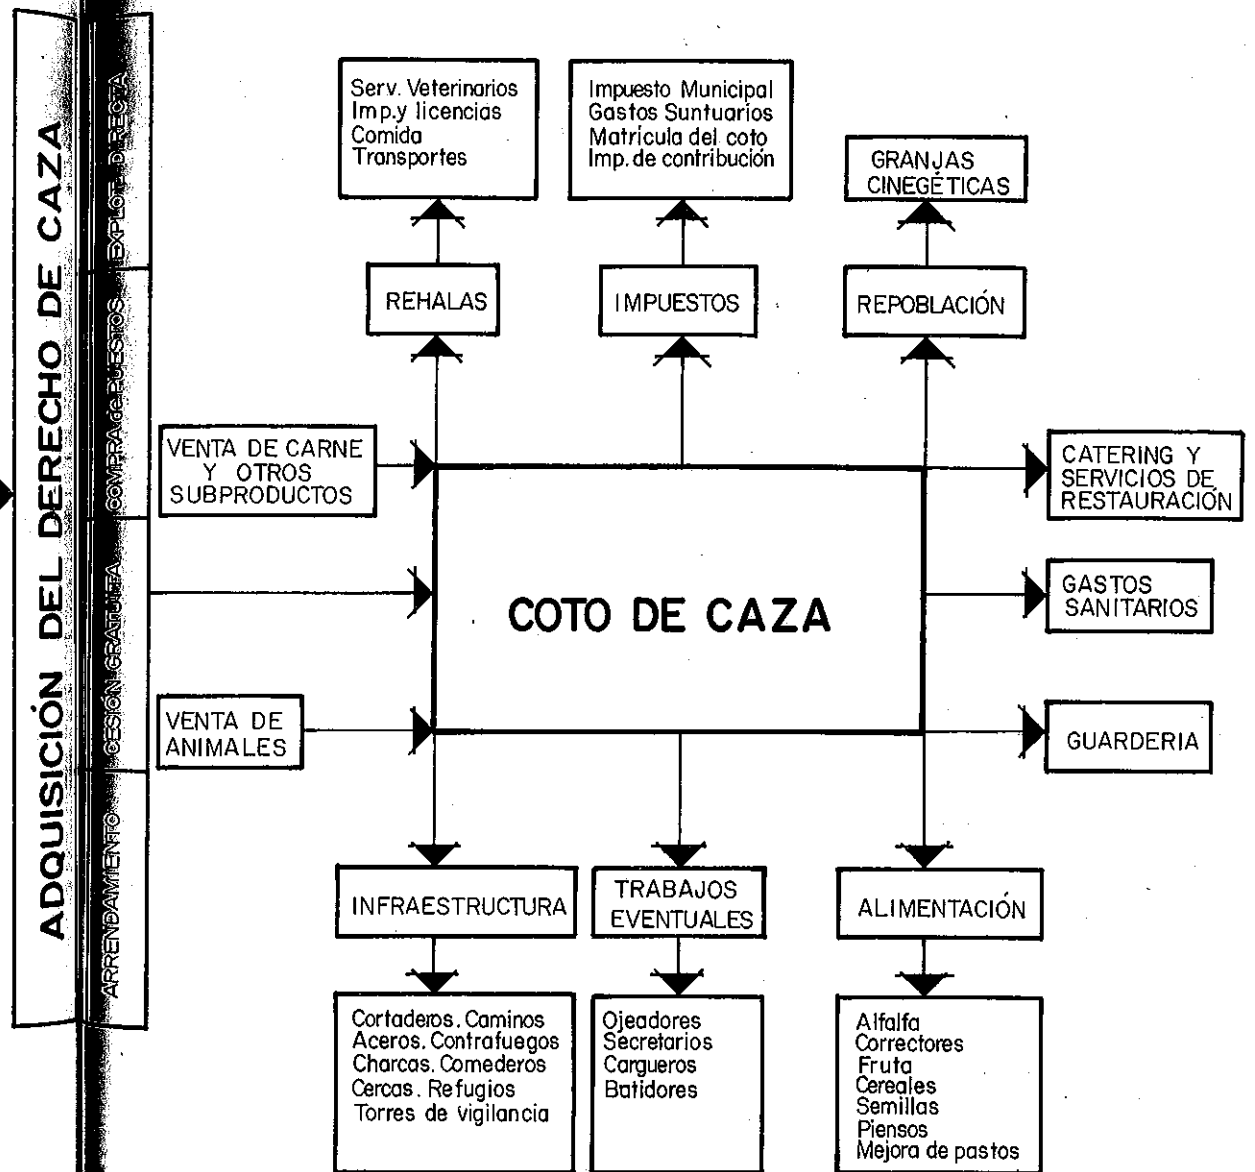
ADQUISICIÓN DEL DERECHO DE CAZA

EXPLOT. DIRECTA
COMPRA de PUESTOS
CESIÓN GRATUITA
ARRENDAMIENTO

Serv. Veterinarios
Imp.y licencias
Comida
Transportes

Impuesto Municipal
Gastos Suntuarios
Matrícula del coto
Imp. de contribución

GRANJAS CINEGÉTICAS

REHALAS

IMPUESTOS

REPOBLACIÓN

VENTA DE CARNE Y OTROS SUBPRODUCTOS

CATERING Y SERVICIOS DE RESTAURACIÓN

COTO DE CAZA

GASTOS SANITARIOS

VENTA DE ANIMALES

GUARDERIA

INFRAESTRUCTURA

TRABAJOS EVENTUALES

ALIMENTACIÓN

Cortaderos. Caminos
Aceros. Contrafuegos
Charcas. Comederos
Cercas. Refugios
Torres de vigilancia

Ojeadores
Secretarios
Cargueros
Batidores

Alfalfa
Correctores
Fruta
Cereales
Semillas
Piensos
Mejora de pastos